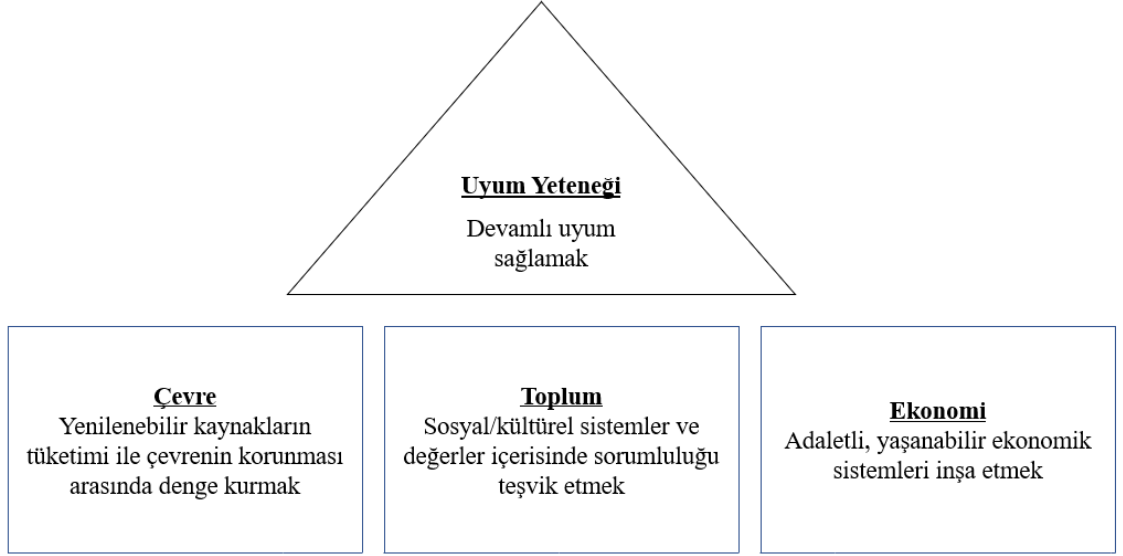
Uyum Yeteneği

Devamlı uyum sağlamak

Çevre
Yenilenebilir kaynakların tüketimi ile çevrenin korunması arasında denge kurmak

Toplum
Sosyal/kültürel sistemler ve değerler içerisinde sorumluluğu teşvik etmek

Ekonomi
Adaletli, yaşanabilir ekonomik sistemleri inşa etmek